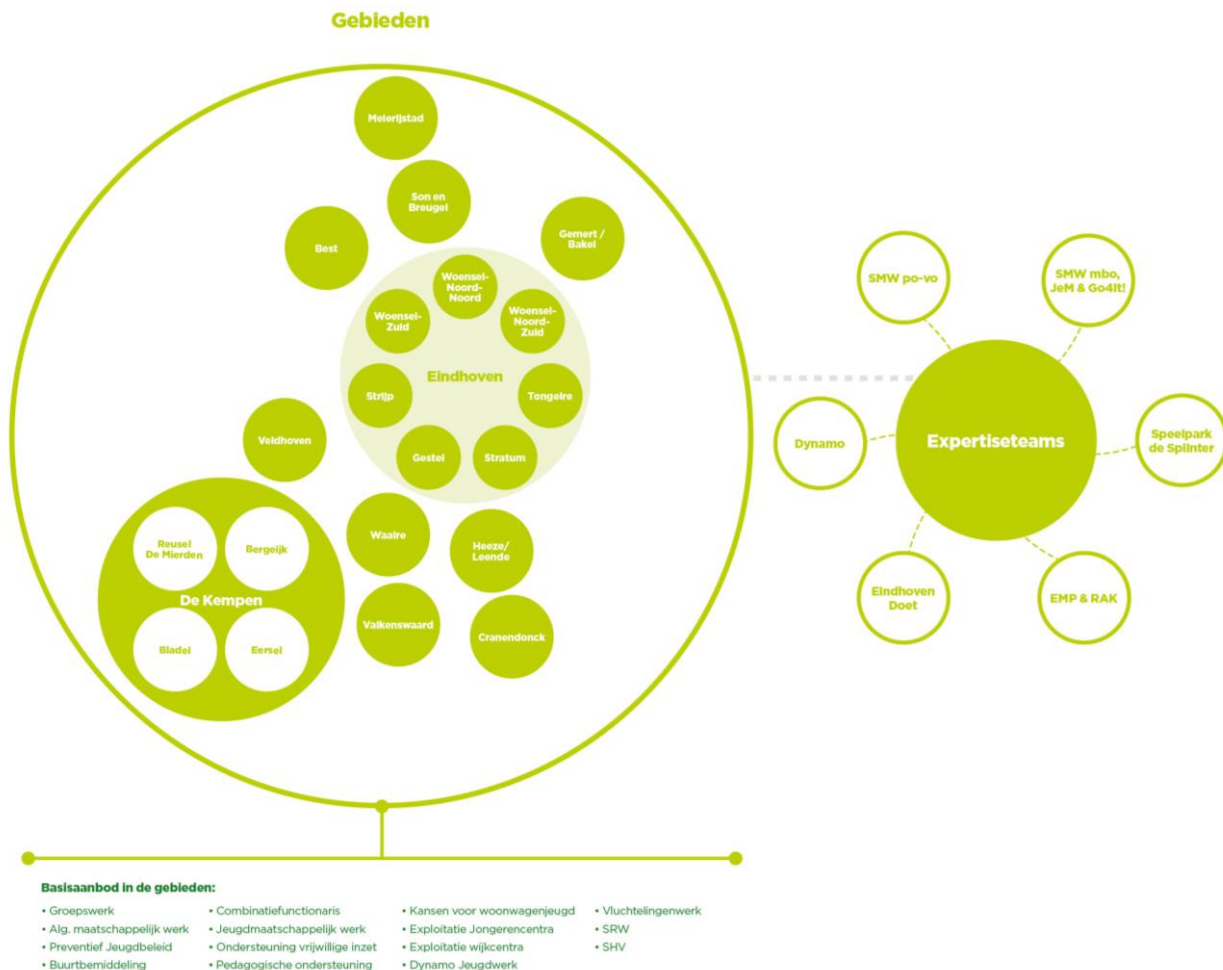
Gebieden

Meierijstad

Son en Breugel

Best

Gemert / Bakel

Woensel-Noord-Noord

Woensel-Zuid

Woensel-Noord-Zuid

Eindhoven

Strijp

Tongelre

Gestel

Stratum

Veldhoven

Reusel De Mierden

Bergeijk

De Kempen

Bladel

Eersel

Waalre

Heeze/ Leende

Valkenswaard

Cranendonck

SMW po-vo

SMW mbo, JeM & Go4It!

Dynamo

Expertiseteams

Speelpark de Splinter

Eindhoven Doet

EMP & RAK

Basisaanbod in de gebieden:

• Groepswerk
• Alg. maatschappelijk werk
• Preventief Jeugdbeleid
• Buurtbemiddeling

• Combinatiefunctionaris
• Jeugdmaatschappelijk werk
• Ondersteuning vrijwillige inzet
• Pedagogische ondersteuning

• Kansen voor woonwagenjeugd
• Exploitatie Jongerencentra
• Exploitatie wijkcentra
• Dynamo Jeugdwerk

• Vluchtelingenwerk
• SRW
• SHV